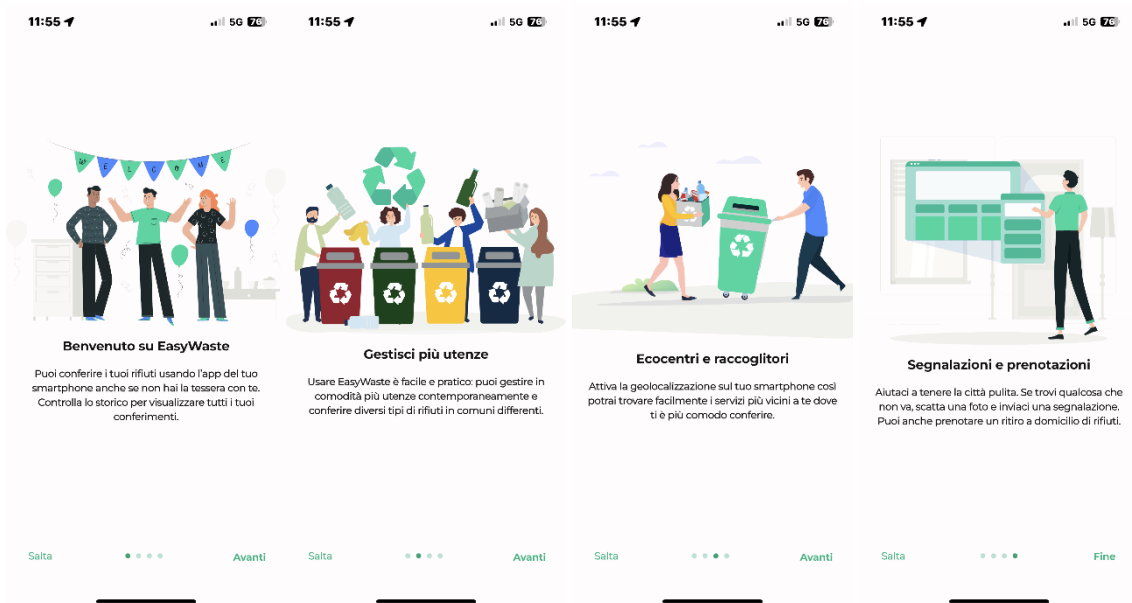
11:55 5G 76

W E L C O M E

Benvenuto su EasyWaste

Puoi conferire i tuoi rifiuti usando l'app del tuo smartphone anche se non hai la tessera con te. Controlla lo storico per visualizzare tutti i tuoi conferimenti.

Salta Avanti

11:55 5G 76

Gestisci più utenze

Usare EasyWaste è facile e pratico: puoi gestire in comodità più utenze contemporaneamente e conferire diversi tipi di rifiuti in comuni differenti.

Salta Avanti

11:55 5G 76

Ecocentri e raccoglitori

Attiva la geolocalizzazione sul tuo smartphone così potrai trovare facilmente i servizi più vicini a te dove ti è più comodo conferire.

Salta Avanti

11:55 5G 76

Segnalazioni e prenotazioni

Aiutaci a tenere la città pulita. Se trovi qualcosa che non va, scatta una foto e inviaci una segnalazione. Puoi anche prenotare un ritiro a domicilio di rifiuti.

Salta Fine